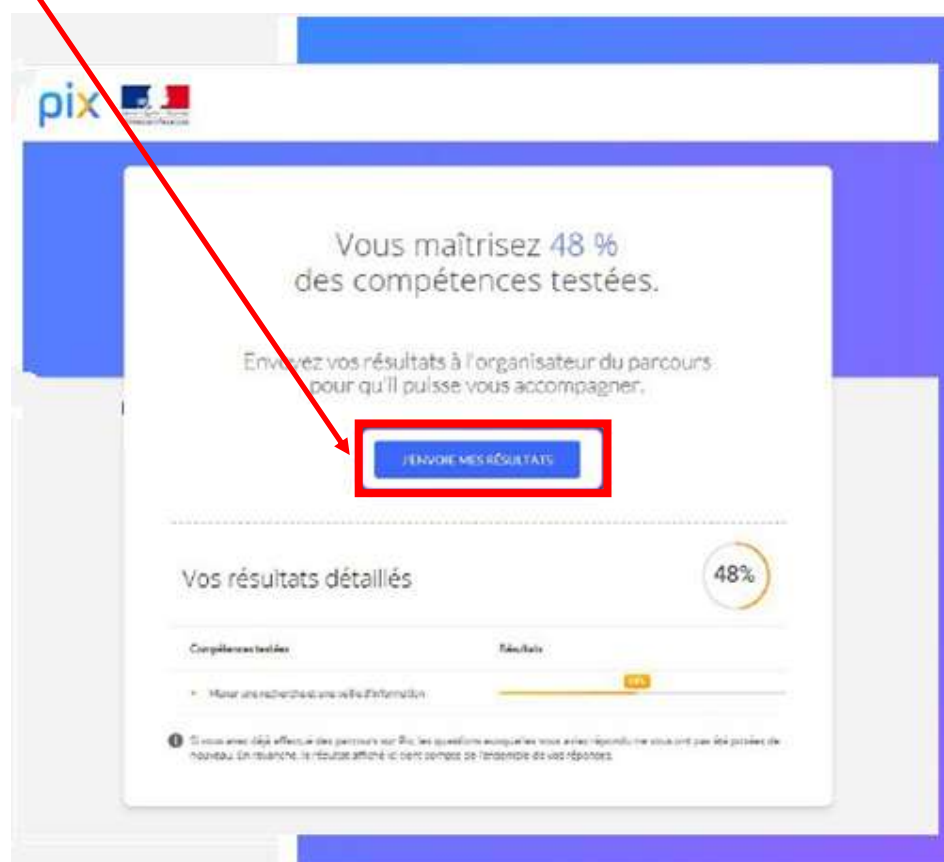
pix

Vous maîtrisez 48 %
des compétences testées.

Envoyez vos résultats à l'organisateur du parcours pour qu'il puisse vous accompagner.

J'ENVOIE MES RÉSULTATS

Vos résultats détaillés

48%

Compétences testées

Résultats

Mener une recherche et une veille d'information

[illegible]

Si vous avez déjà effectué des parcours sur Pix, les questions auxquelles vous avez répondu ne vous ont pas été posées de nouveau. En revanche, le résultat affiché ici tient compte de l'ensemble de vos réponses.